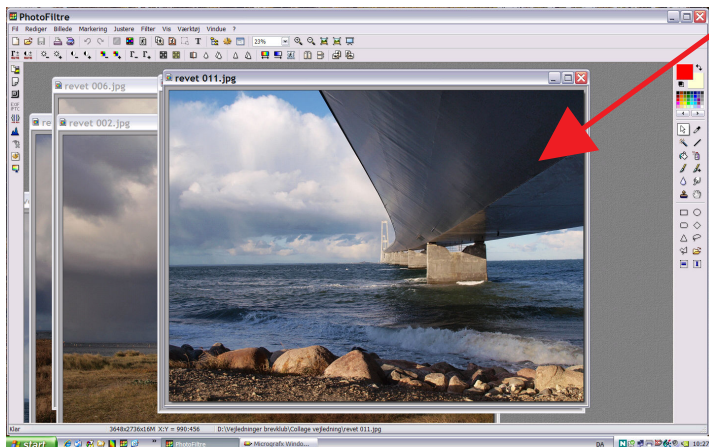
PhotoFiltre

Fil Rediger Billede Markering Justere Filter Vis Værktøj Vindue ?

23%

revet 006.jpg

revet 002.jpg

re

revet 011.jpg

Klar 3648x2736x16M X:Y = 990:456 D:\Vejledninger brevklub\Collage vejledning\revet 011.jpg

Start

PhotoFiltre

Micrografx Windo...

DA

10:27